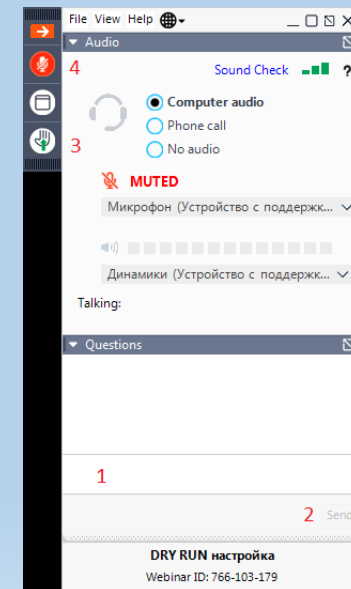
File View Help
Audio
4
Sound Check
?
Computer audio
Phone call
No audio
3
MUTED
Микрофон (Устройство с поддержк...
Динамики (Устройство с поддержк...
Talking:
Questions
1
2
Send
DRY RUN настройка
Webinar ID: 766-103-179